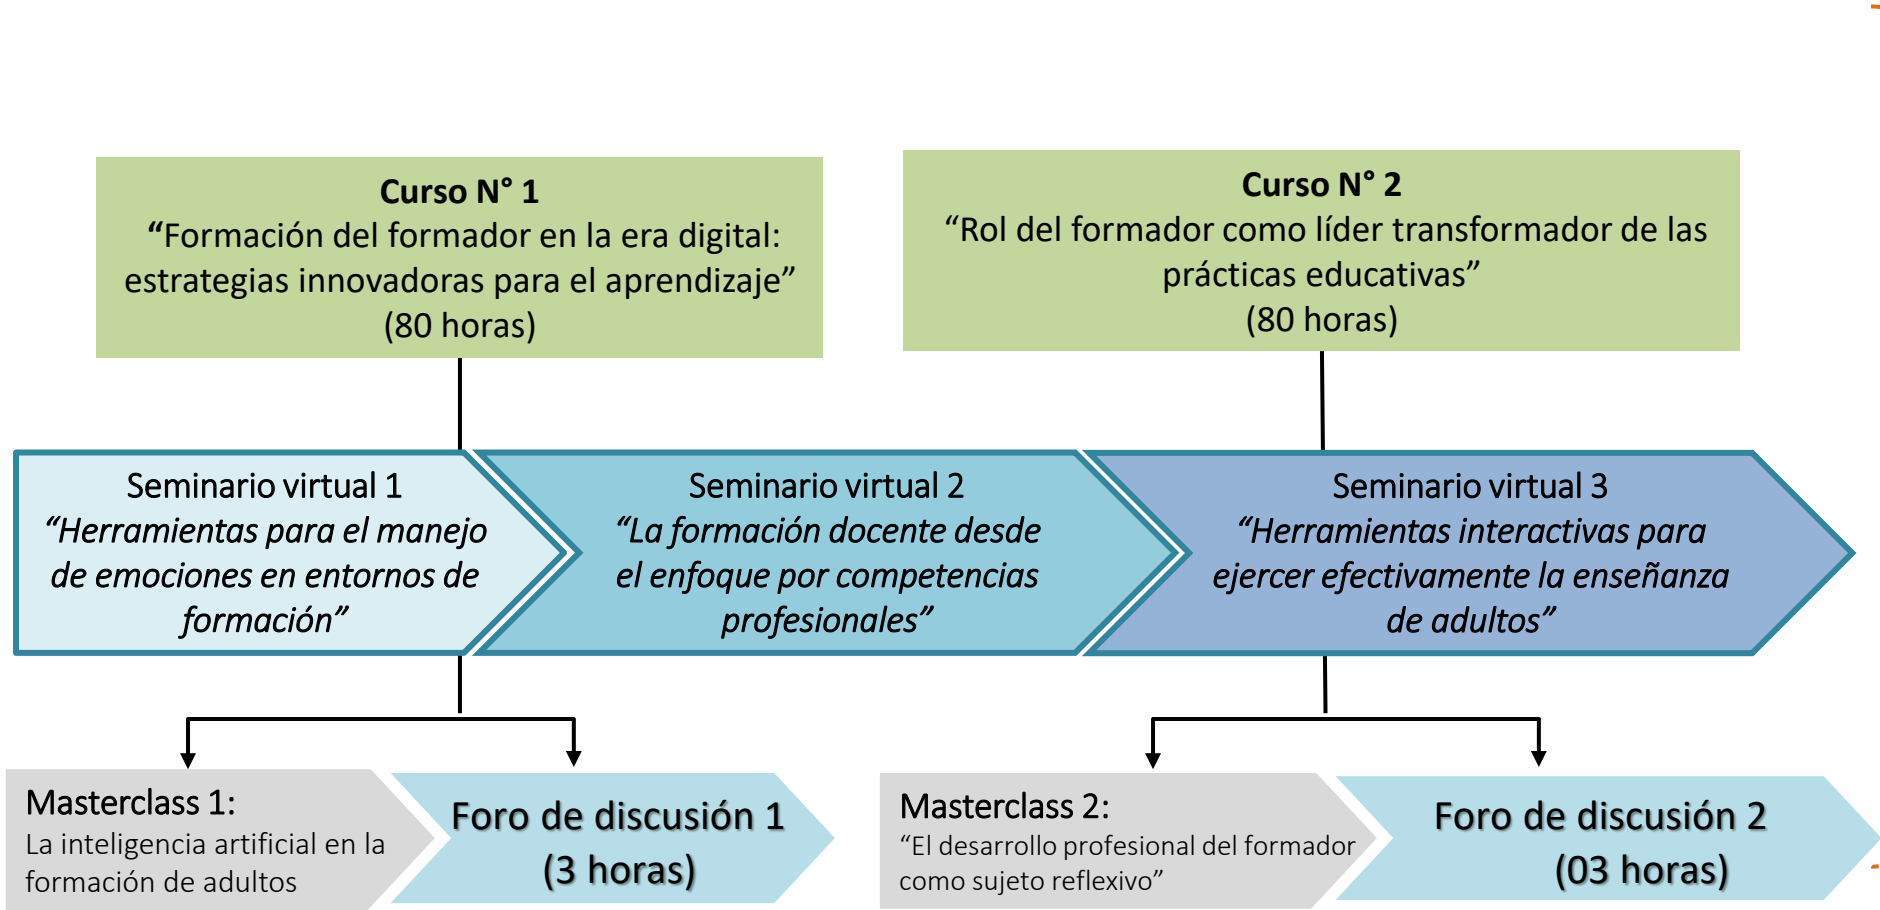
Curso N° 1
“Formación del formador en la era digital: estrategias innovadoras para el aprendizaje”
(80 horas)

Curso N° 2
“Rol del formador como líder transformador de las prácticas educativas”
(80 horas)

Seminario virtual 1
“Herramientas para el manejo de emociones en entornos de formación”

Seminario virtual 2
“La formación docente desde el enfoque por competencias profesionales”

Seminario virtual 3
“Herramientas interactivas para ejercer efectivamente la enseñanza de adultos”

Masterclass 1:
La inteligencia artificial en la formación de adultos

Foro de discusión 1
(3 horas)

Masterclass 2:
“El desarrollo profesional del formador como sujeto reflexivo”

Foro de discusión 2
(03 horas)